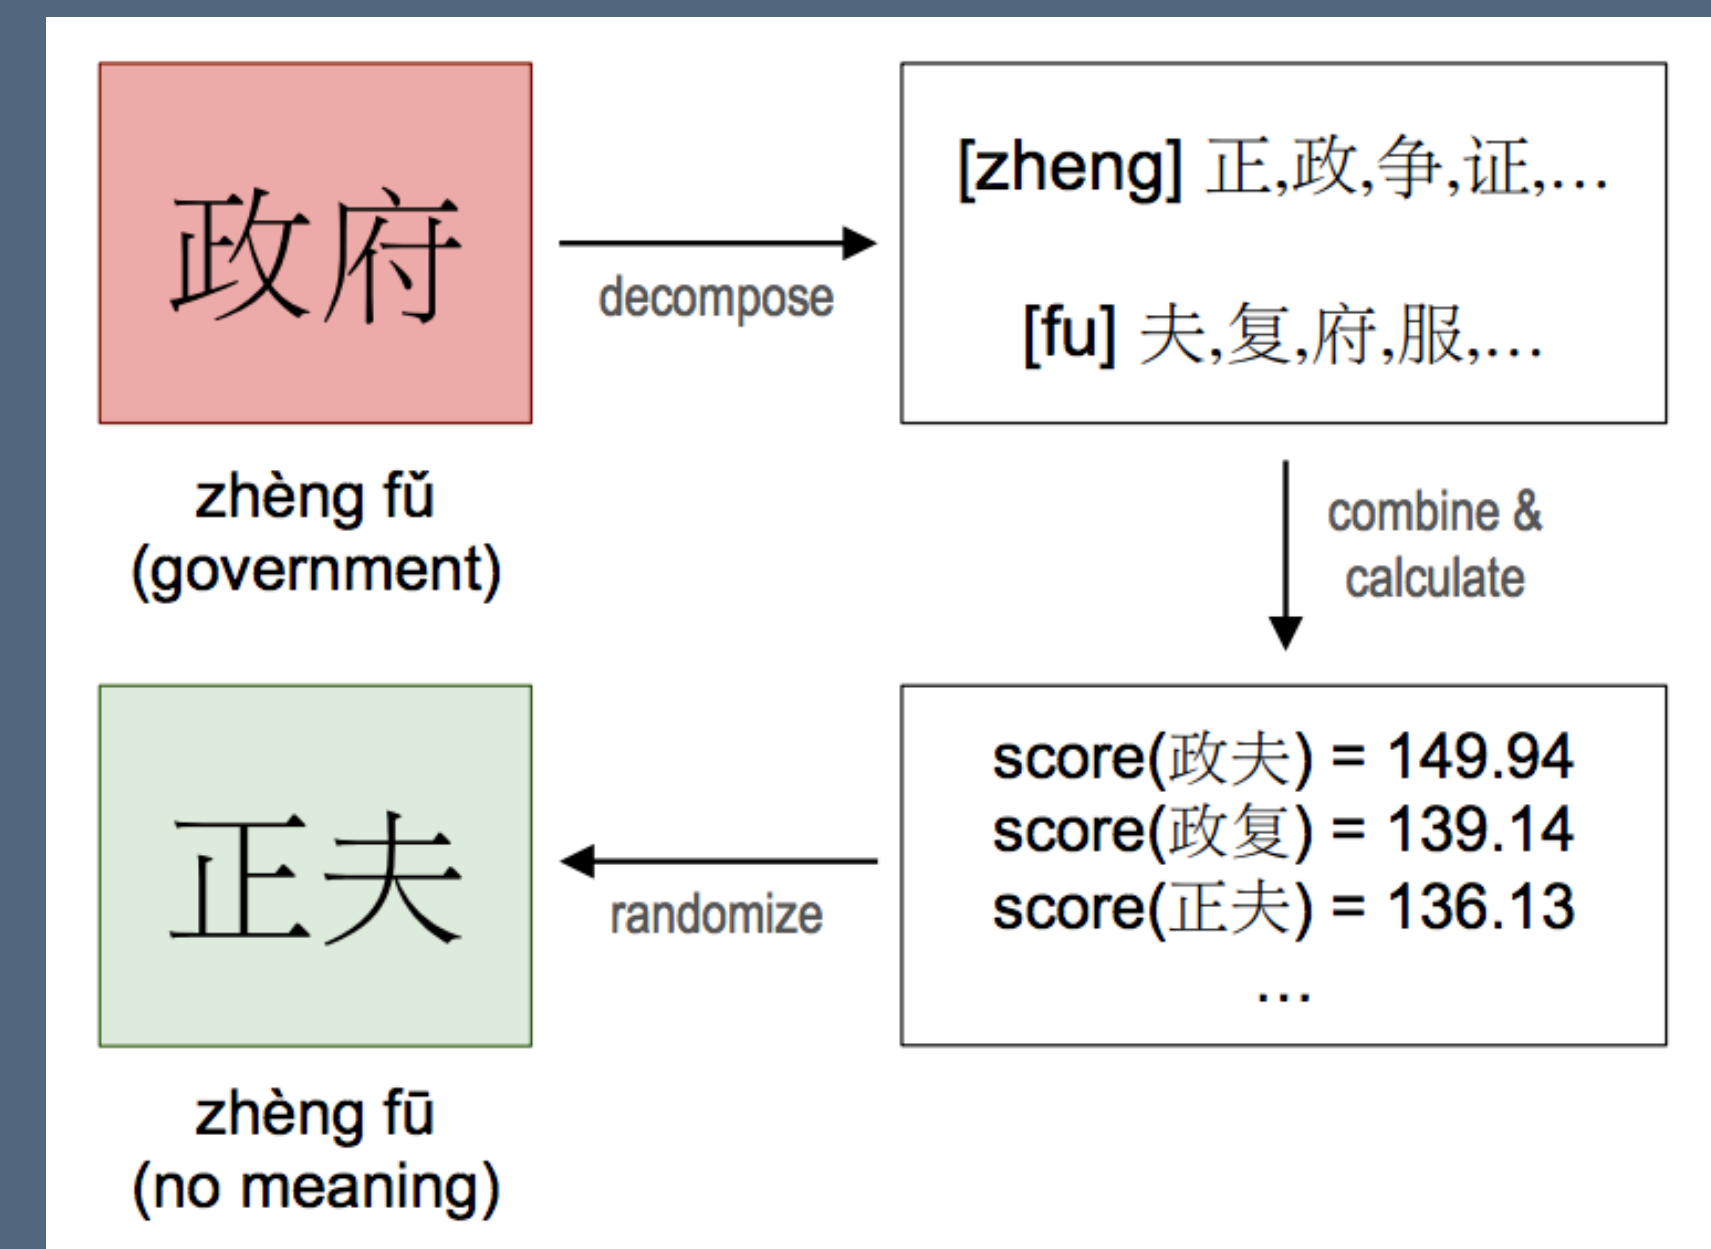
政府

decompose

[zheng] 正,政,争,证,...

[fu] 夫,复,府,服,...

zhèng fǔ
(government)

combine & calculate

正夫

randomize

score(政夫) = 149.94
score(政复) = 139.14
score(正夫) = 136.13
...

zhèng fū
(no meaning)